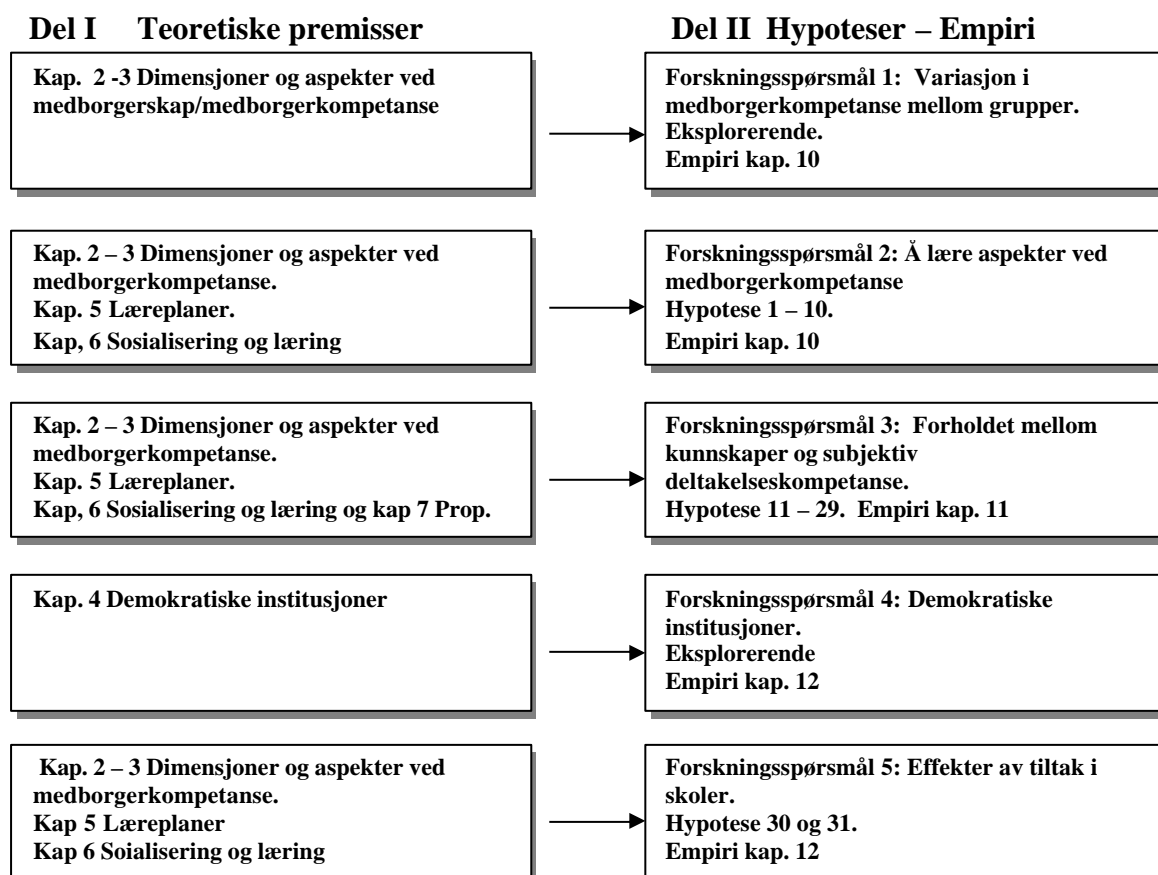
Del I Teoretiske premisser

Del II Hypoteser – Empiri

Kap. 2 -3 Dimensjoner og aspekter ved medborgerskap/medborgerkompetanse

Forskningsspørsmål 1: Variasjon i medborgerkompetanse mellom grupper. Eksplorerende. Empiri kap. 10

Kap. 2 – 3 Dimensjoner og aspekter ved medborgerkompetanse.
Kap. 5 Læreplaner.
Kap, 6 Sosialisering og læring

Forskningsspørsmål 2: Å lære aspekter ved medborgerkompetanse
Hypotese 1 – 10.
Empiri kap. 10

Kap. 2 – 3 Dimensjoner og aspekter ved medborgerkompetanse.
Kap. 5 Læreplaner.
Kap, 6 Sosialisering og læring og kap 7 Prop.

Forskningsspørsmål 3: Forholdet mellom kunnskaper og subjektiv deltakelseskompetanse.
Hypotese 11 – 29. Empiri kap. 11

Kap. 4 Demokratiske institusjoner

Forskningsspørsmål 4: Demokratiske institusjoner.
Eksplorerende
Empiri kap. 12

Kap. 2 – 3 Dimensjoner og aspekter ved medborgerkompetanse.
Kap 5 Læreplaner
Kap 6 Soialisering og læring

Forskningsspørsmål 5: Effekter av tiltak i skoler.
Hypotese 30 og 31.
Empiri kap. 12